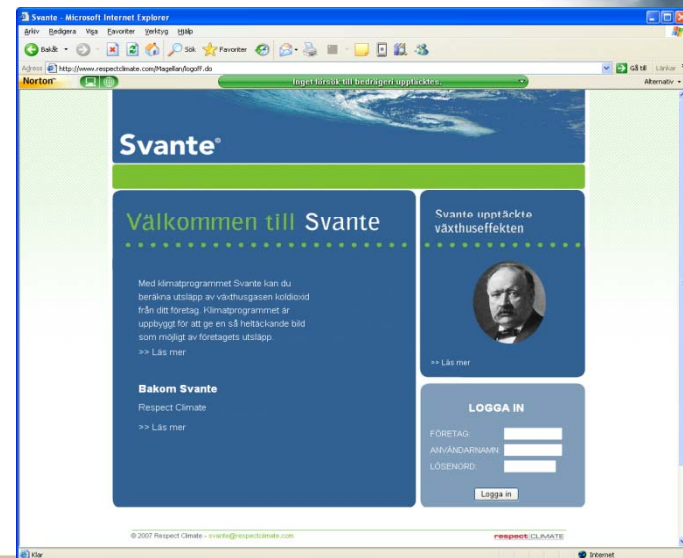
Svante - Microsoft Internet Explorer

Arkiv Redigera Visa Favoriter Verktyg Hjälp

Bakåt Sök Favoriter

Adress http://www.respectclimate.com/Magellan/logoff.do

Gå till Länkar

Norton

Inget försök till bedrägeri upptäcktes.

Alternativ

Svante®

Välkommen till Svante

Med klimatprogrammet Svante kan du beräkna utsläpp av växthusgasen koldioxid från ditt företag. Klimatprogrammet är uppbyggt för att ge en så heltäckande bild som möjligt av företagets utsläpp.

>> Läs mer

Bakom Svante

Respect Climate

>> Läs mer

Svante upptäckte växthuseffekten

>> Läs mer

LOGGA IN

FÖRETAG:

ANVÄNDARNAMN:

LÖSENORD:

Logga in

© 2007 Respect Climate - svante@respectclimate.com

respect CLIMATE

Klar

Internet